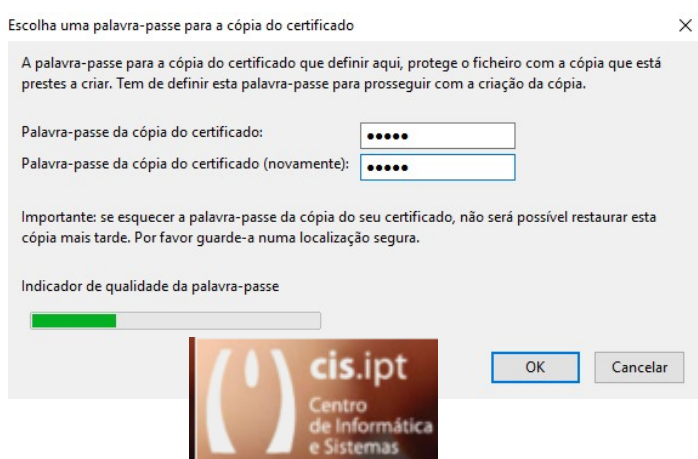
Escolha uma palavra-passe para a cópia do certificado

A palavra-passe para a cópia do certificado que definir aqui, protege o ficheiro com a cópia que está prestes a criar. Tem de definir esta palavra-passe para prosseguir com a criação da cópia.

Palavra-passe da cópia do certificado: •••••

Palavra-passe da cópia do certificado (novamente): •••••

Importante: se esquecer a palavra-passe da cópia do seu certificado, não será possível restaurar esta cópia mais tarde. Por favor guarde-a numa localização segura.

Indicador de qualidade da palavra-passe

cis.ipt
Centro de Informática e Sistemas

OK
Cancelar